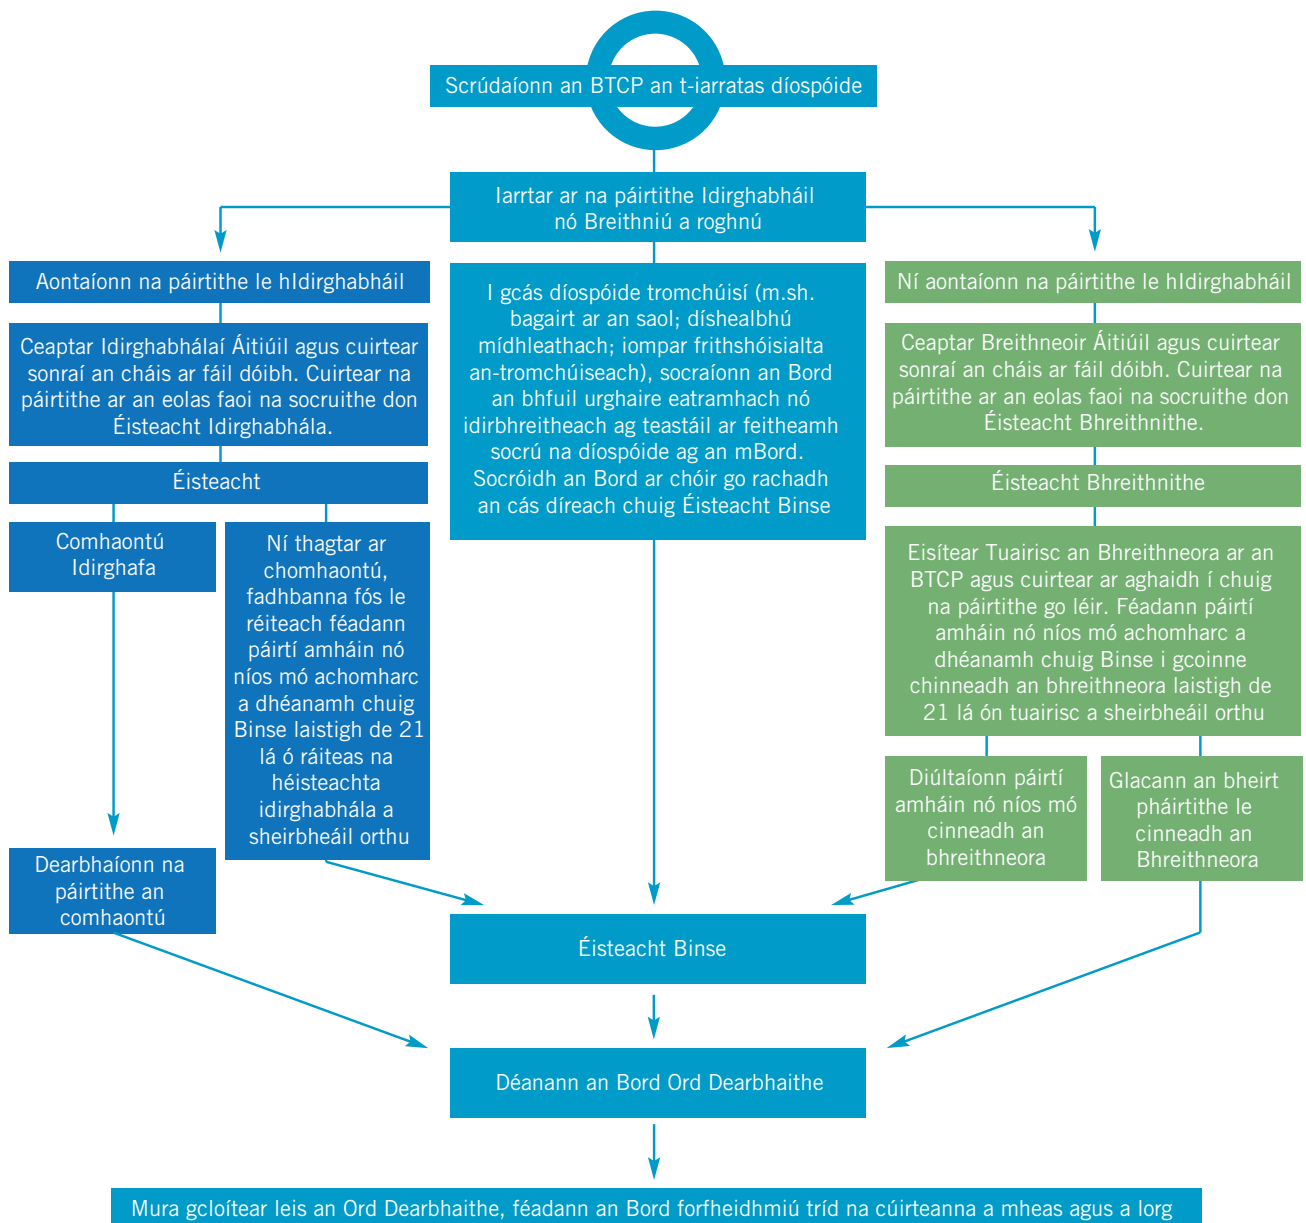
Scrúdaíonn an BTCP an t-iarratas díospóide

Iarrtar ar na páirtithe Idirghabháil nó Breithniú a roghnú

Aontaíonn na páirtithe le hIdirghabháil

Ceaptar Idirghabhálaí Áitiúil agus cuirtear sonraí an cháis ar fáil dóibh. Cuirtear na páirtithe ar an eolas faoi na socruithe don Éisteacht Idirghabhála.

Éisteacht

Comhaontú Idirghafa

Ní thagtar ar chomhaontú, fadhbanna fós le réiteach féadann páirtí amháin nó níos mó achomharc a dhéanamh chuig Binse laistigh de 21 lá ó ráiteas na héisteachta idirghabhála a sheirbheáil orthu

Dearbhaíonn na páirtithe an comhaontú

I gcás díospóide tromchúisí (m.sh. bagairt ar an saol; díshealbhú mídhleathach; iompar frithshóisialta an-tromchúiseach), socraíonn an Bord an bhfuil urghaire eatramhach nó idirbhreitheach ag teastáil ar feitheamh socrú na díospóide ag an mBord. Socróidh an Bord ar chóir go rachadh an cás díreach chuig Éisteacht Binse

Ní aontaíonn na páirtithe le hIdirghabháil

Ceaptar Breithneoir Áitiúil agus cuirtear sonraí an cháis ar fáil dóibh. Cuirtear na páirtithe ar an eolas faoi na socruithe don Éisteacht Bhreithnithe.

Éisteacht Bhreithnithe

Eisítear Tuairisc an Bhreithneora ar an BTCP agus cuirtear ar aghaidh í chuig na páirtithe go léir. Féadann páirtí amháin nó níos mó achomharc a dhéanamh chuig Binse i gcoinne chinneadh an bhreithneora laistigh de 21 lá ón tuairisc a sheirbheáil orthu

Diúltaíonn páirtí amháin nó níos mó cinneadh an bhreithneora

Glacann an bheirt pháirtithe le cinneadh an Bhreithneora

Éisteacht Binse

Déanann an Bord Ord Dearbhaithe

Mura gcloítear leis an Ord Dearbhaithe, féadann an Bord forfheidhmiú tríd na cúirteanna a mheas agus a lorg